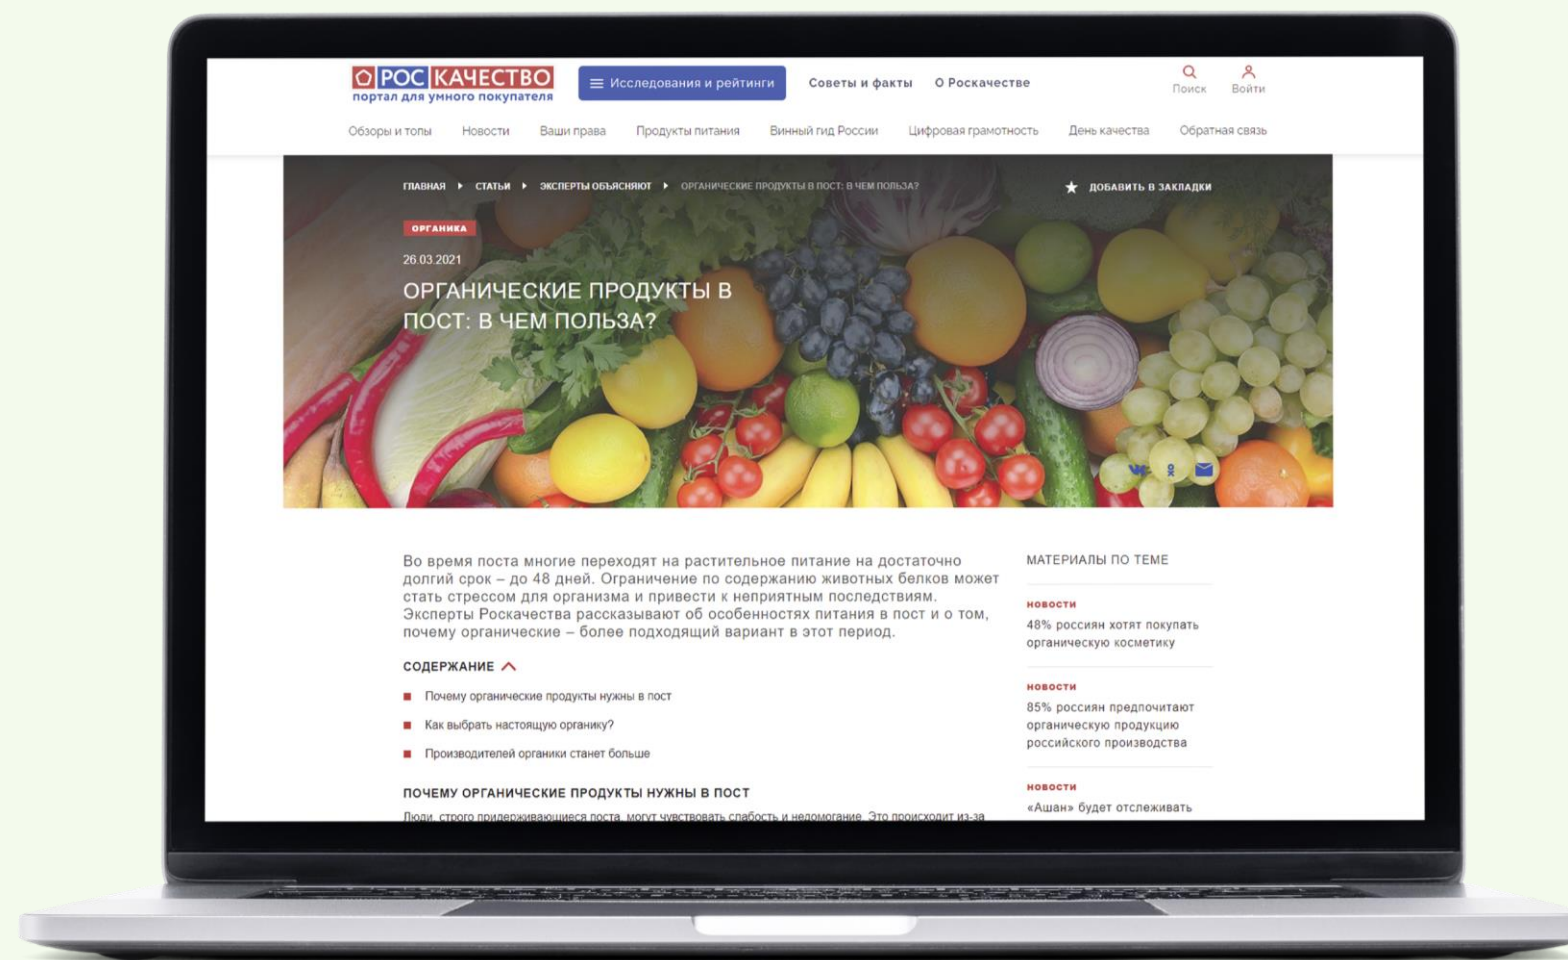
РОС КАЧЕСТВО
портал для умного покупателя

Исследования и рейтинги   Советы и факты   О Роскачестве   Поиск   Войти

Обзоры и топы   Новости   Ваши права   Продукты питания   Винный гид России   Цифровая грамотность   День качества   Обратная связь

ГЛАВНАЯ ▸ СТАТЬИ ▸ ЭКСПЕРТЫ ОБЪЯСНЯЮТ ▸ ОРГАНИЧЕСКИЕ ПРОДУКТЫ В ПОСТ: В ЧЕМ ПОЛЬЗА?

★ ДОБАВИТЬ В ЗАКЛАДКИ

ОРГАНИКА

26.03.2021

ОРГАНИЧЕСКИЕ ПРОДУКТЫ В ПОСТ: В ЧЕМ ПОЛЬЗА?

Во время поста многие переходят на растительное питание на достаточно долгий срок – до 48 дней. Ограничение по содержанию животных белков может стать стрессом для организма и привести к неприятным последствиям. Эксперты Роскачества рассказывают об особенностях питания в пост и о том, почему органические – более подходящий вариант в этот период.

СОДЕРЖАНИЕ

Почему органические продукты нужны в пост

Как выбрать настоящую органику?

Производителей органики станет больше

ПОЧЕМУ ОРГАНИЧЕСКИЕ ПРОДУКТЫ НУЖНЫ В ПОСТ

Люди, строго придерживающиеся поста, могут чувствовать слабость и недомогание. Это происходит из-за

МАТЕРИАЛЫ ПО ТЕМЕ

НОВОСТИ
48% россиян хотят покупать органическую косметику

НОВОСТИ
85% россиян предпочитают органическую продукцию российского производства

НОВОСТИ
«Ашан» будет отслеживать